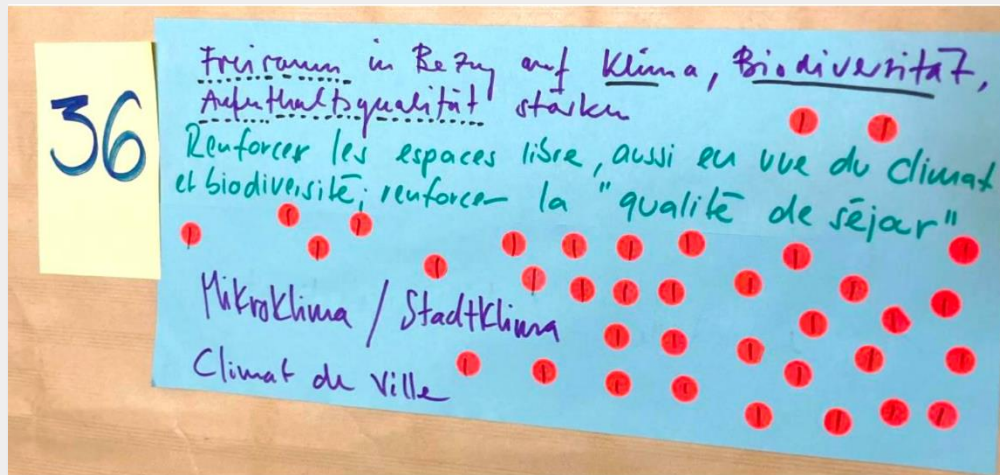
36

Freiraum in Bezug auf Klima, Biodiversität, Aufenthaltsqualität stärken

Renforcer les espaces libre, aussi en vue du climat et biodiversité; renforcer la "qualité de séjour"

Mikroklima / Stadtklima

Climat de Ville